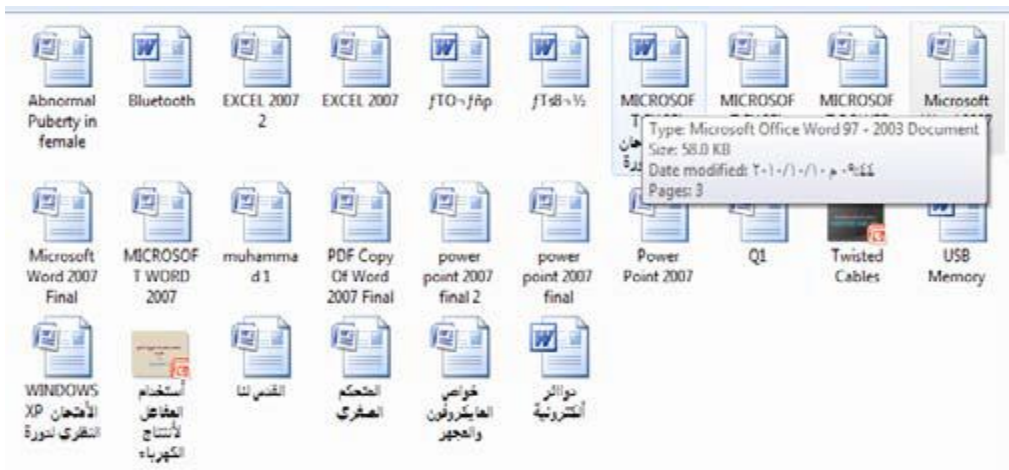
Abnormal Puberty in female

Bluetooth

EXCEL 2007 2

EXCEL 2007

ƒTO¬ƒñp

ƒTsß¬½

MICROSOF T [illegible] امتحان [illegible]ورة

MICROSOF

MICROSOF

Microsoft

Type: Microsoft Office Word 97 - 2003 Document
Size: 58.0 KB
Date modified: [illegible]
Pages: 3

Microsoft Word 2007 Final

MICROSOF T WORD 2007

muhamma d 1

PDF Copy Of Word 2007 Final

power point 2007 final 2

power point 2007 final

Power Point 2007

Q1

Twisted Cables

USB Memory

WINDOWS XP الأمتحان النظري لدورة

أستخدام المفاعل لأنتاج الكهرباء

القدس لنا

المتحكم الصغري

خواص المايكروفون والمجهر

دوائر ألكترونية